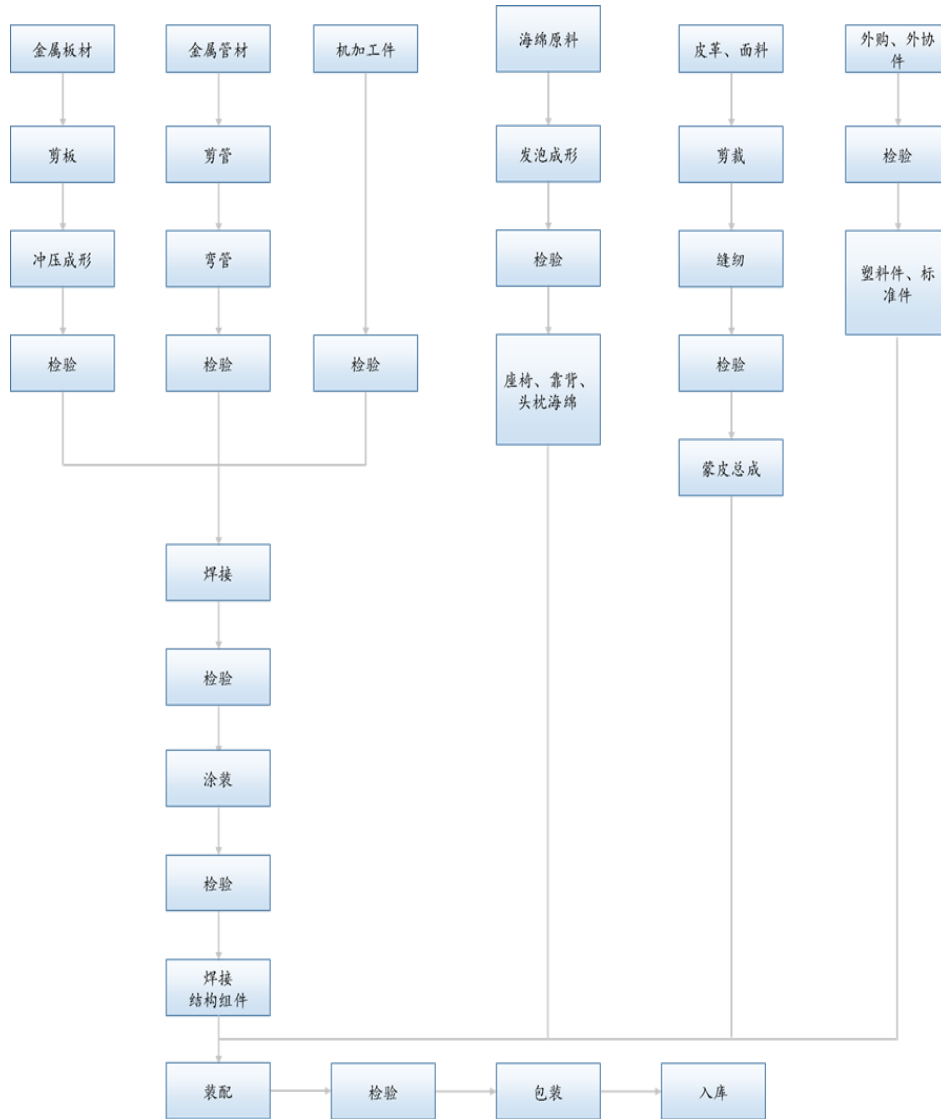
金属板材

剪板

冲压成形

检验

金属管材

剪管

弯管

检验

机加工件

检验

焊接

检验

涂装

检验

焊接
结构组件

海绵原料

发泡成形

检验

座椅、靠背、头枕海绵

皮革、面料

剪裁

缝纫

检验

蒙皮总成

外购、外协件

检验

塑料件、标准件

装配

检验

包装

入库